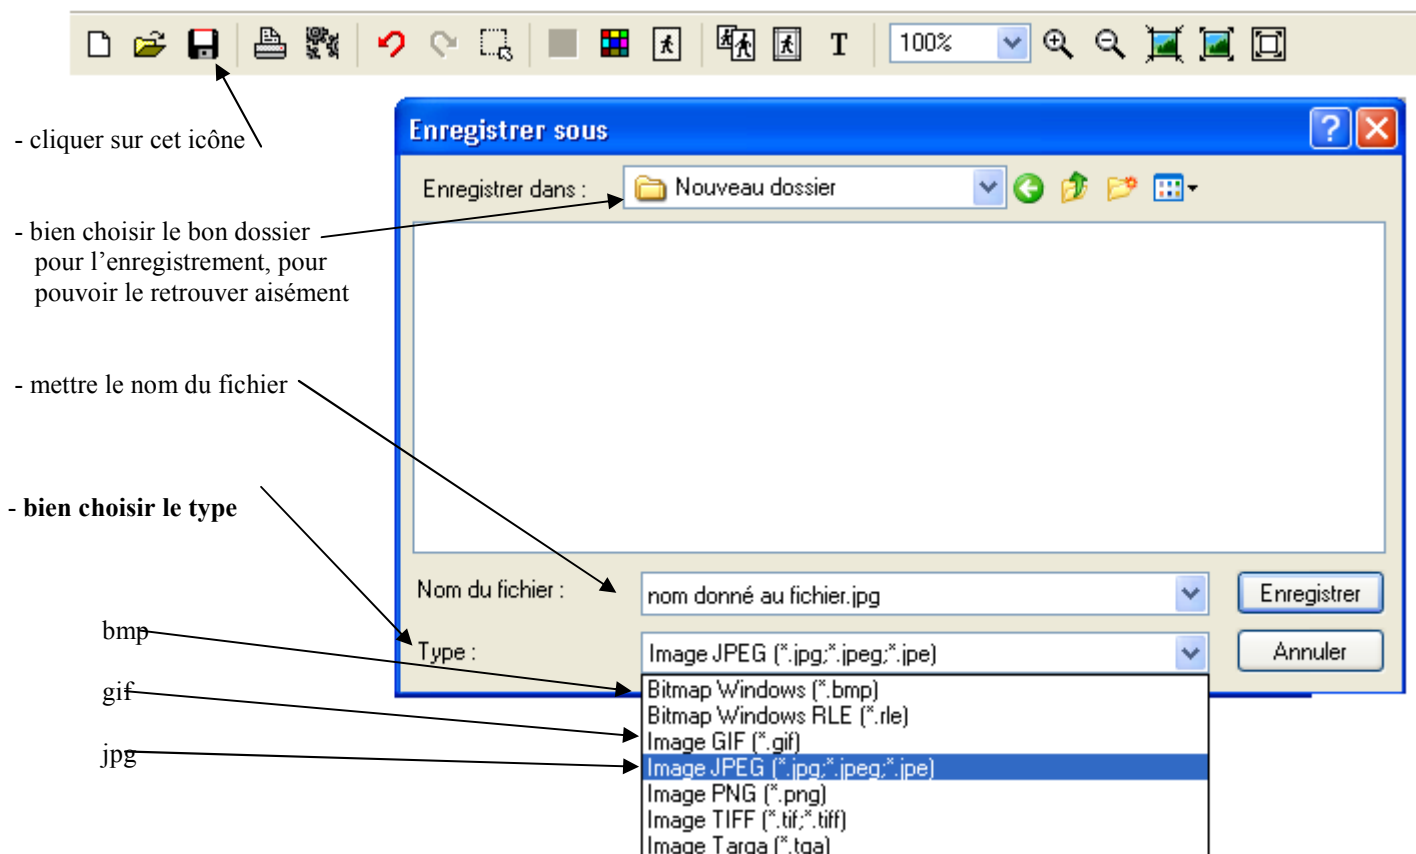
T 100%

- cliquer sur cet icône

Enregistrer sous

Enregistrer dans : Nouveau dossier

- bien choisir le bon dossier pour l'enregistrement, pour pouvoir le retrouver aisément

- mettre le nom du fichier

- **bien choisir le type**

Nom du fichier : nom donné au fichier.jpg

Enregistrer

Type : Image JPEG (*.jpg;*.jpeg;*.jpe)

Annuler

bmp

gif

jpg

Bitmap Windows (*.bmp)
Bitmap Windows RLE (*.rle)
Image GIF (*.gif)
Image JPEG (*.jpg;*.jpeg;*.jpe)
Image PNG (*.png)
Image TIFF (*.tif;*.tiff)
Image Targa (*.tga)